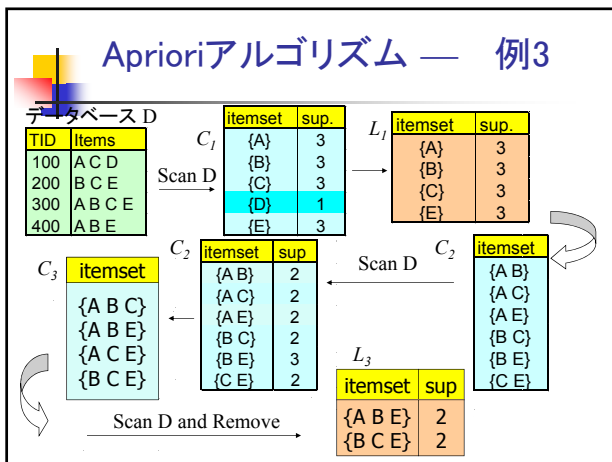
Aprioriアルゴリズム — 例3

データベース D

| TID | Items |
|---|---|
| 100 | A C D |
| 200 | B C E |
| 300 | A B C E |
| 400 | A B E |

Scan D

$C_1$

| itemset | sup. |
|---|---|
| {A} | 3 |
| {B} | 3 |
| {C} | 3 |
| {D} | 1 |
| {E} | 3 |

$L_1$

| itemset | sup. |
|---|---|
| {A} | 3 |
| {B} | 3 |
| {C} | 3 |
| {E} | 3 |

$C_2$

| itemset |
|---|
| {A B} |
| {A C} |
| {A E} |
| {B C} |
| {B E} |
| {C E} |

Scan D

$C_2$

| itemset | sup |
|---|---|
| {A B} | 2 |
| {A C} | 2 |
| {A E} | 2 |
| {B C} | 2 |
| {B E} | 3 |
| {C E} | 2 |

$C_3$

| itemset |
|---|
| {A B C} |
| {A B E} |
| {A C E} |
| {B C E} |

Scan D and Remove

$L_3$

| itemset | sup |
|---|---|
| {A B E} | 2 |
| {B C E} | 2 |